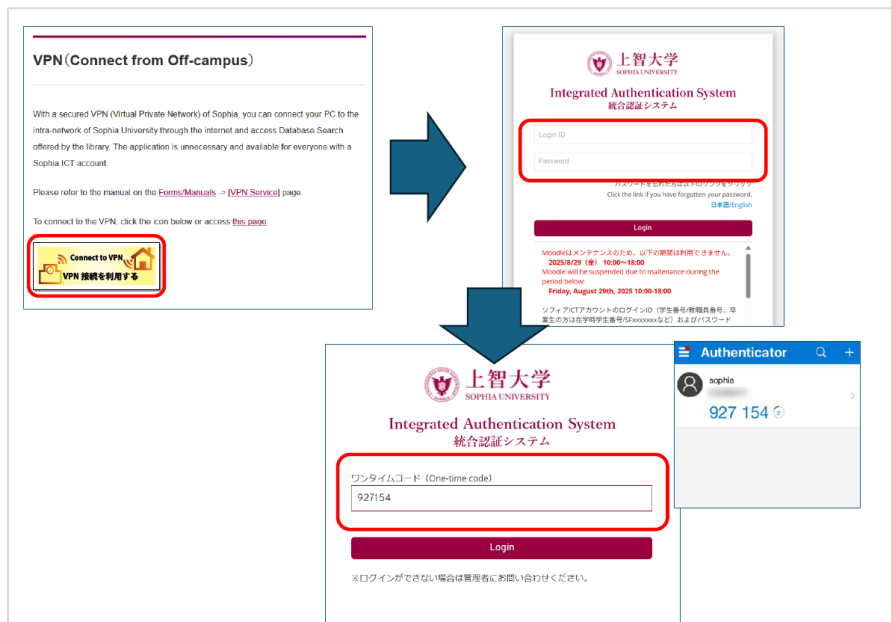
VPN（Connect from Off-campus）

With a secured VPN (Virtual Private Network) of Sophia, you can connect your PC to the intra-network of Sophia University through the internet and access Database Search offered by the library. The application is unnecessary and available for everyone with a Sophia ICT account.

Please refer to the manual on the Forms/Manuals → [VPN Service] page.

To connect to the VPN, click the icon below or access this page.

Connect to VPN
VPN 接続を利用する

上智大学
SOPHIA UNIVERSITY

Integrated Authentication System
統合認証システム

Login ID

Password

パスワードを忘れた方は以下のリンクをクリック
Click the link if you have forgotten your password.
日本語/English

Login

Moodleはメンテナンスのため、以下の期間は利用できません。
2025/8/29（金） 10:00～18:00
Moodle will be suspended due to maintenance during the period below:
Friday, August 29th, 2025 10:00-18:00

ソフィアICTアカウントのログインID（学生番号/教職員番号、卒業生の方は在学時学生番号/SFxxxxxxxなど）およびパスワード

上智大学
SOPHIA UNIVERSITY

Integrated Authentication System
統合認証システム

ワンタイムコード（One-time code）
927154

Login

※ログインができない場合は管理者にお問い合わせください。

Authenticator
sophia
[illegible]
927 154 8